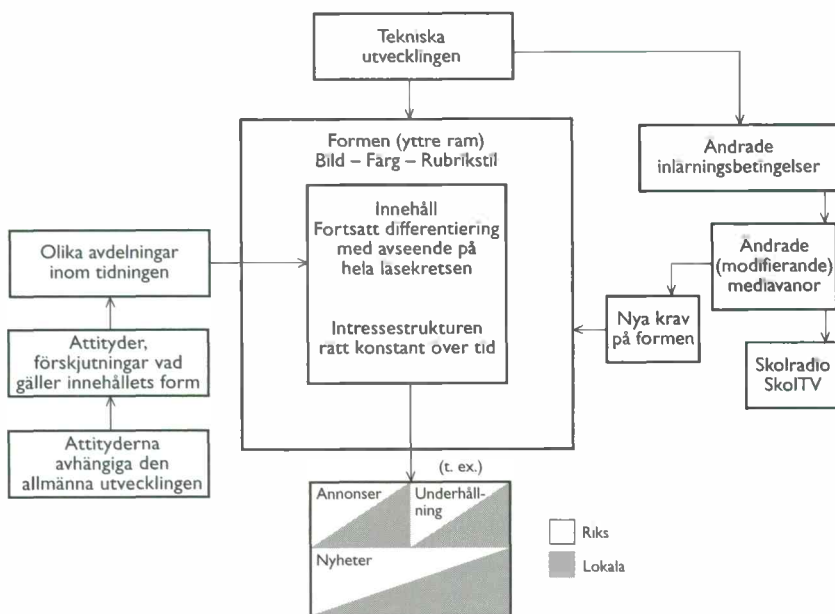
Tekniska utvecklingen

Formen (yttre ram)
Bild – Färg – Rubrikstil

Innehåll
Fortsatt differentiering med avseende på hela läsekretsen

Intressestrukturen rätt konstant över tid

Ändrade inlärningsbetingelser

Ändrade (modifierande) mediavanor

Nya krav på formen

Skolradio SkolTV

Olika avdelningar inom tidningen

Attityder, förskjutningar vad gäller innehållets form

Attityderna avhängiga den allmänna utvecklingen

(t. ex.)

Annonser

Underhållning

Nyheter

Riks

Lokala